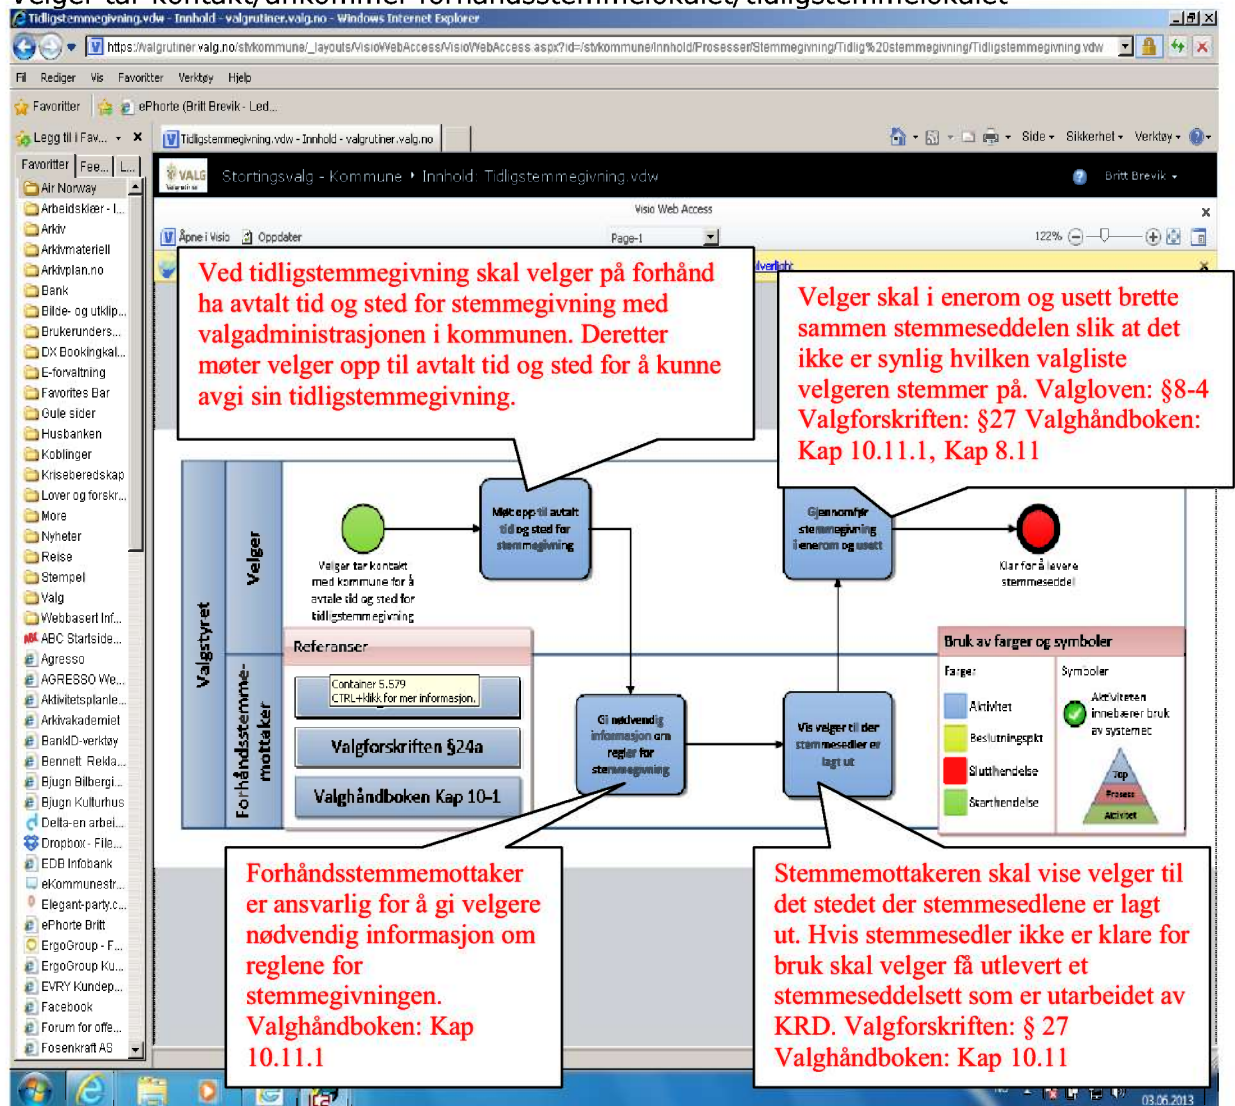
Tidligstemmegivning.vdw - Innhold - valgrutiner.valg.no - Windows Internet Explorer

https://valgrutiner.valg.no/stvkommune/_layouts/VisioWebAccess/VisioWebAccess.aspx?id=/stvkommune/Innhold/Prosesser/Stemmegivning/Tidlig%20stemmegivning/Tidligstemmegivning.vdw

Fil Rediger Vis Favoritter Verktøy Hjelp

Favoritter ePhorte (Britt Brevik - Led...

Legg til i Fav... Tidligstemmegivning.vdw - Innhold - valgrutiner.valg.no

Side Sikkerhet Verktøy

Favoritter Fee... L...

Air Norway
Arbeidsklær - I...
Arkiv
Arkivmateriell
Arkivplan.no
Bank
Bilde- og utklip...
Brukerunders...
DX Bookingkal...
E-forvaltning
Favorites Bar
Gule sider
Husbanken
Koblinger
Kriseberedskap
Lover og forskr...
More
Nyheter
Reise
Stempel
Valg
Webbasert Inf...
ABC Startside...
Agresso
AGRESSO We...
Aktivitetsplanle...
Arkivakademiet
BankID-verktøy
Bennett Reisa...
Bjugn Bilbergi...
Bjugn Kulturhus
Delta-en arbei...
Dropbox - File...
EDB Infobank
eKommunestr...
Elegant-party.c...
ePhorte Britt
ErgoGroup - F...
ErgoGroup Ku...
EVRY Kundep...
Facebook
Forum for offe...
Fosenkraft AS

VALG Stortingsvalg - Kommune › Innhold: Tidligstemmegivning.vdw Britt Brevik

Visio Web Access

Åpne i Visio Oppdater Page-1 122%

Ved tidligstemmegivning skal velger på forhånd ha avtalt tid og sted for stemmegivning med valgadministrasjonen i kommunen. Deretter møter velger opp til avtalt tid og sted for å kunne avgi sin tidligstemmegivning.

Velger skal i enerom og usett brette sammen stemmeseddelen slik at det ikke er synlig hvilken valgliste velgeren stemmer på. Valgloven: §8-4 Valgforskriften: §27 Valghåndboken: Kap 10.11.1, Kap 8.11

Valgstyret

Velger

Forhåndsstemme-mottaker

Velger tar kontakt med kommune for å avtale tid og sted for tidligstemmegivning

Møt opp til avtalt tid og sted for stemmegivning

Gjennomfør stemmegivning i enerom og usett

Klar for å levere stemmeseddel

Referanser

Container 5.579
CTRL+klikk for mer informasjon.

Valgforskriften §24a

Valghåndboken Kap 10-1

Gi nødvendig informasjon om regler for stemmegivning

Vis velger til der stemmesedler er lagt ut

Bruk av farger og symboler

Farger
Aktivitet
Beslutningspkt
Sluttehendelse
Starthendelse

Symboler
Aktiviteten innebærer bruk av systemet
Topp
Prosess
Aktivitet

Forhåndsstemmemottaker er ansvarlig for å gi velgere nødvendig informasjon om reglene for stemmegivningen. Valghåndboken: Kap 10.11.1

Stemmemottakeren skal vise velger til det stedet der stemmesedlene er lagt ut. Hvis stemmesedler ikke er klare for bruk skal velger få utlevert et stemmeseddelsett som er utarbeidet av KRD. Valgforskriften: § 27 Valghåndboken: Kap 10.11

03.06.2013